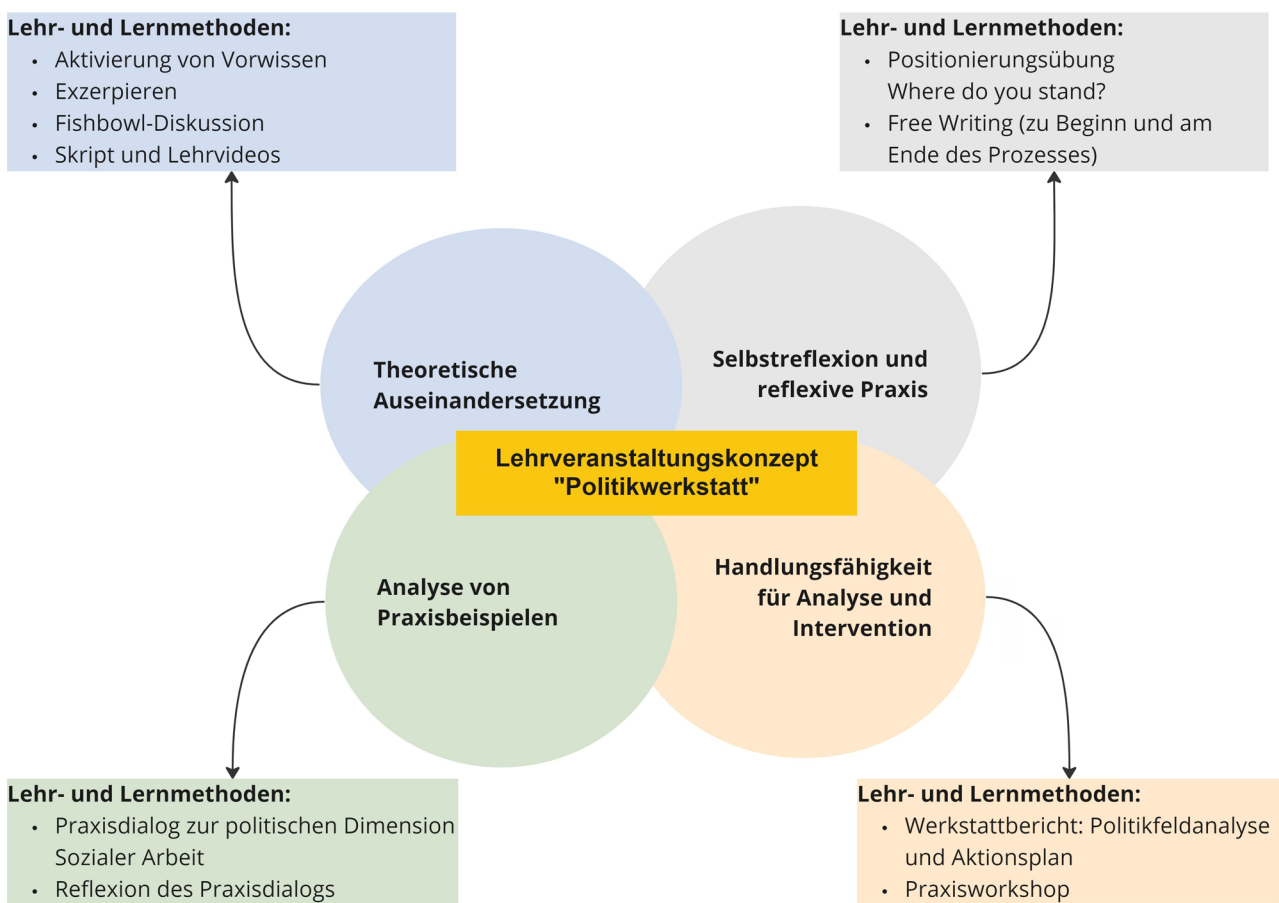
Lehr- und Lernmethoden:
- Aktivierung von Vorwissen
- Exzerpieren
- Fishbowl-Diskussion
- Skript und Lehrvideos

Lehr- und Lernmethoden:
- Positionierungsübung Where do you stand?
- Free Writing (zu Beginn und am Ende des Prozesses)

Theoretische Auseinandersetzung

Selbstreflexion und reflexive Praxis

Lehrveranstaltungskonzept "Politikwerkstatt"

Analyse von Praxisbeispielen

Handlungsfähigkeit für Analyse und Intervention

Lehr- und Lernmethoden:
- Praxisdialog zur politischen Dimension Sozialer Arbeit
- Reflexion des Praxisdialogs

Lehr- und Lernmethoden:
- Werkstattbericht: Politikfeldanalyse und Aktionsplan
- Praxisworkshop